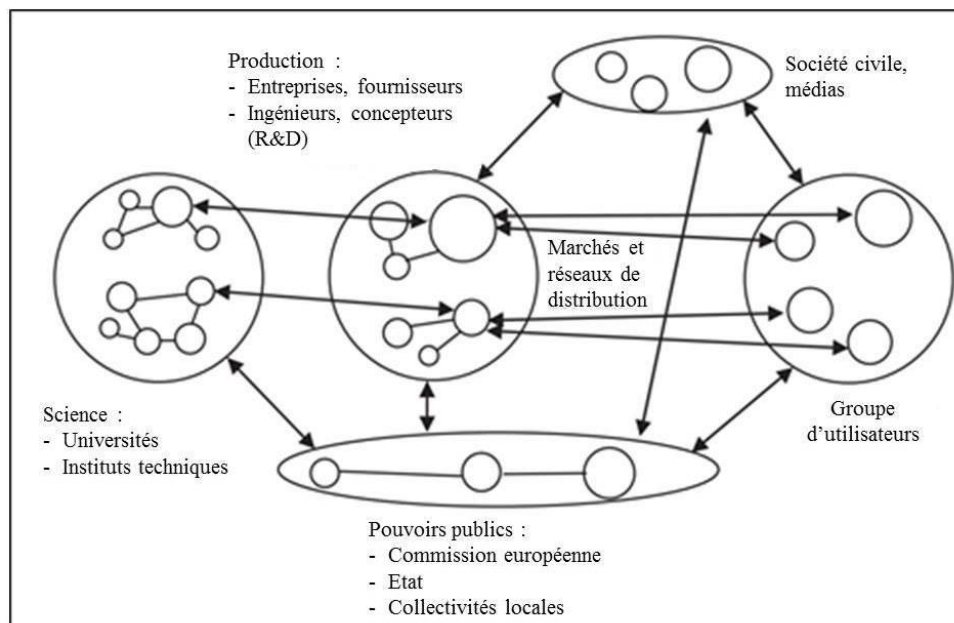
Production :
- Entreprises, fournisseurs
- Ingénieurs, concepteurs (R&D)

Société civile, médias

Marchés et réseaux de distribution

Science :
- Universités
- Instituts techniques

Groupe d'utilisateurs

Pouvoirs publics :
- Commission européenne
- Etat
- Collectivités locales